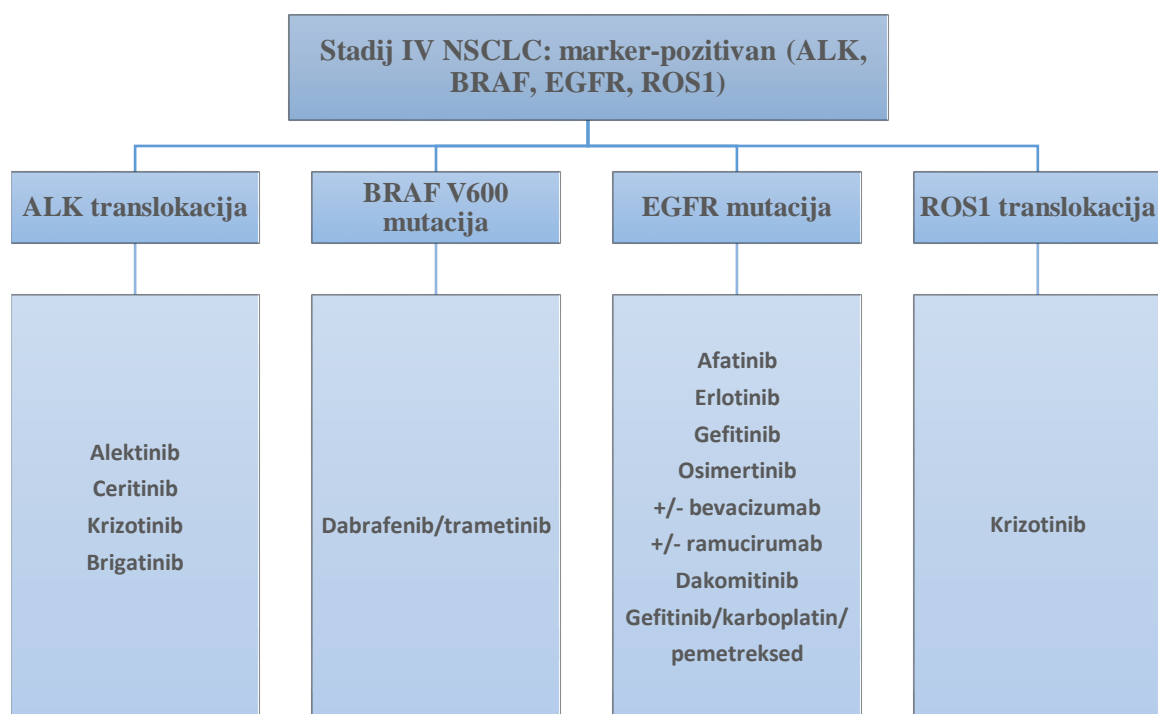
Stadij IV NSCLC: marker-pozitivan (ALK, BRAF, EGFR, ROS1)

ALK translokacija

BRAF V600 mutacija

EGFR mutacija

ROS1 translokacija

Alektinib
Ceritinib
Krizotinib
Brigatinib

Dabrafenib/trametinib

Afatinib
Erlotinib
Gefitinib
Osimertinib
+/- bevacizumab
+/- ramucirumab
Dakomitinib
Gefitinib/karboplatin/ pemetreksed

Krizotinib